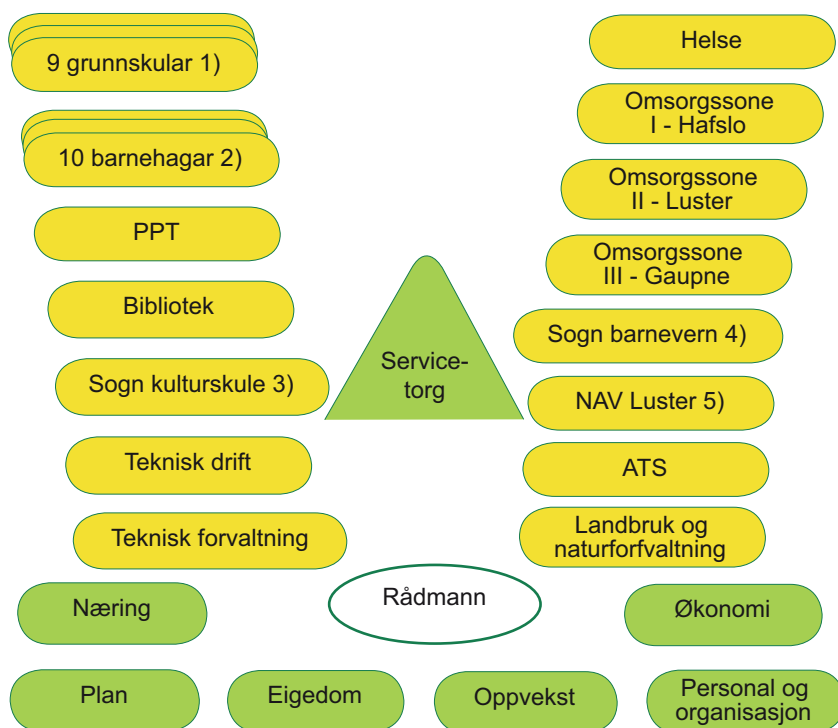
9 grunnskular 1)

10 barnehagar 2)

PPT

Bibliotek

Sogn kulturskule 3)

Teknisk drift

Teknisk forvaltning

Helse

Omsorgssone I - Hafslo

Omsorgssone II - Luster

Omsorgssone III - Gaupne

Sogn barnevern 4)

NAV Luster 5)

ATS

Landbruk og naturforfvaltning

Service-torg

Næring

Rådmann

Økonomi

Plan

Eigedom

Oppvekst

Personal og organisasjon